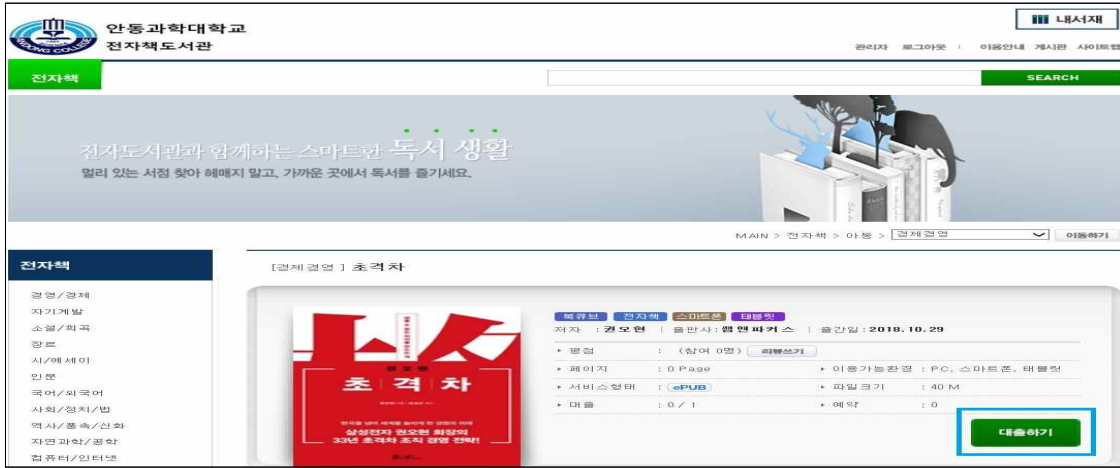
안동과학대학교
전자책도서관

내서재

관리자 로그아웃 | 이용안내 게시판 사이트맵

전자책

SEARCH

전자도서관과 함께하는 스마트한 독서 생활
멀리 있는 서점 찾아 헤매지 말고, 가까운 곳에서 독서를 즐기세요.

MAIN > 전자책 > 아동 > 경제경영 이동하기

전자책

경영/경제
자기계발
소설/희곡
장르
시/에세이
인문
국어/외국어
사회/정치/법
역사/풍속/신화
자연과학/공학
컴퓨터/인터넷

[경제경영] 초격차

북큐브 전자책 스마트폰 태블릿
저자 : 권오현 | 출판사 : 쌤앤파커스 | 출간일 : 2018.10.29

▸ 평점 : (참여 0명) 리뷰쓰기
▸ 페이지 : 0 Page
▸ 이용가능환경 : PC, 스마트폰, 태블릿
▸ 서비스형태 : ePUB
▸ 파일크기 : 40 M
▸ 대출 : 0 / 1
▸ 예약 : 0

권오현
초격차
삼성전자 권오현 회장의
33년 초격차 조직 경영 전략!

대출하기